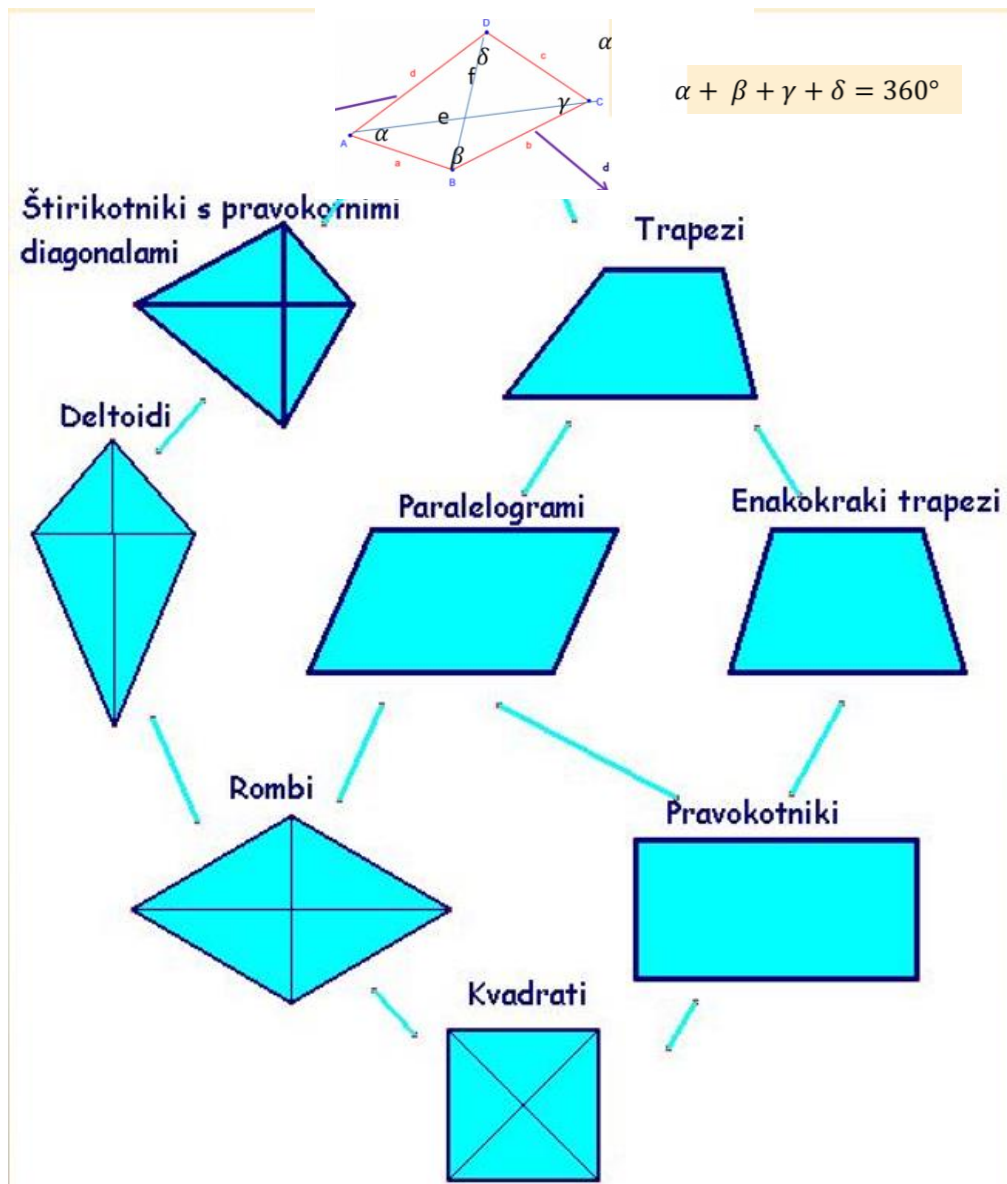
D
$\delta$
f
d
c
$\alpha$
e
$\gamma$
C
A
$\alpha$
a
$\beta$
b
B
d

$\alpha + \beta + \gamma + \delta = 360°$

Štirikotniki s pravokornimi diagonalami

Trapezi

Deltoidi

Paralelogrami

Enakokraki trapezi

Rombi

Pravokotniki

Kvadrati